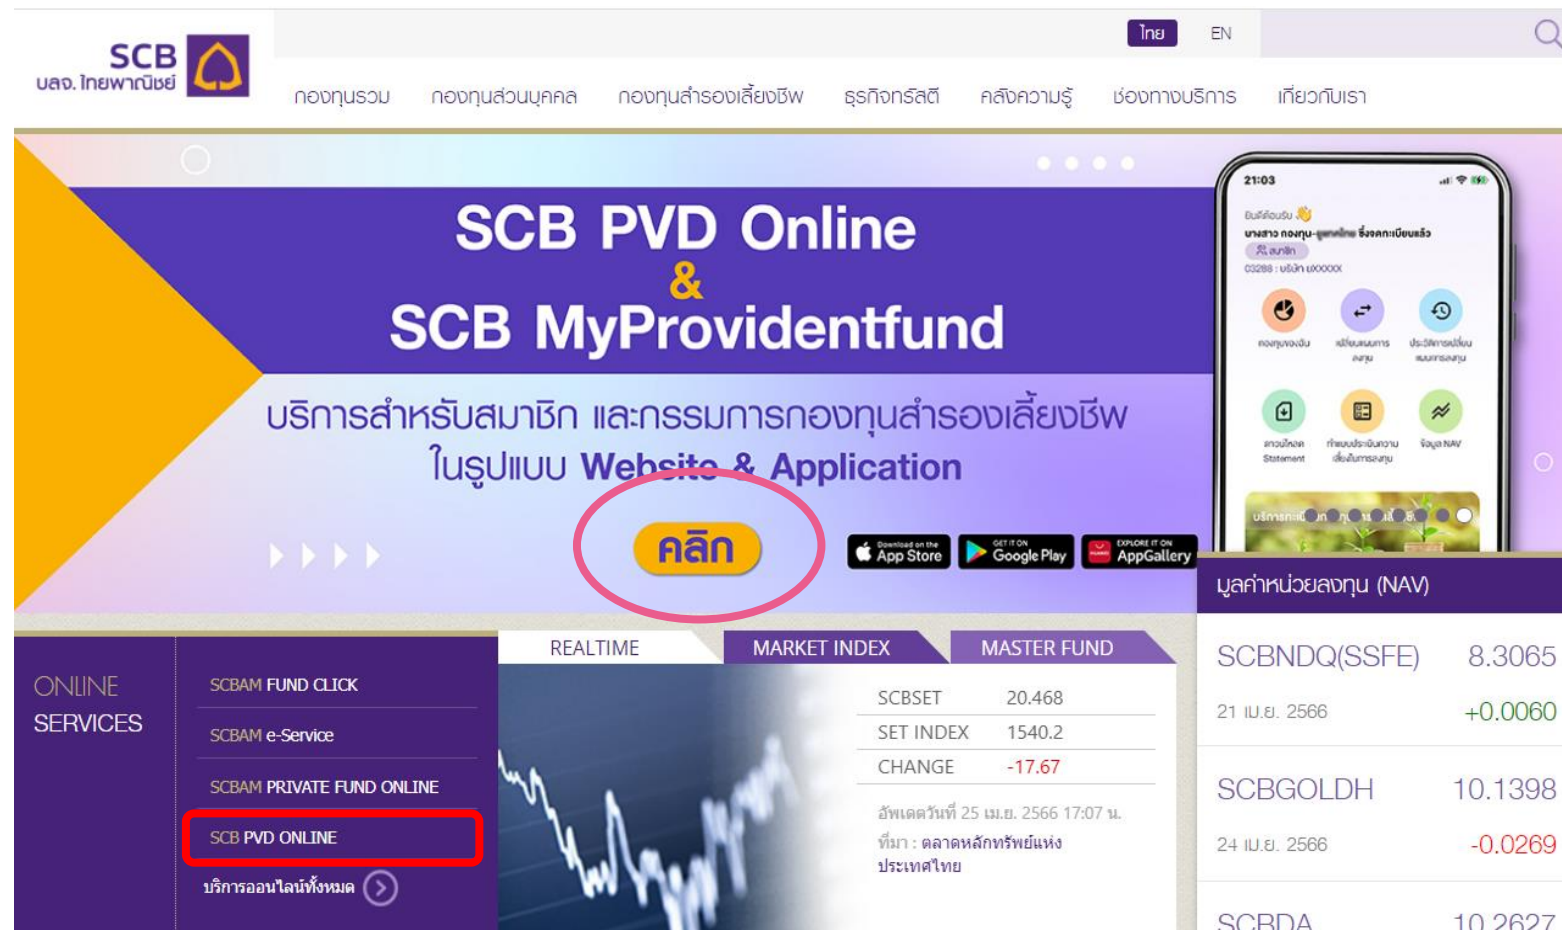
SCB
บลจ. ไทยพาณิชย์

ไทย EN

กองทุนรวม กองทุนส่วนบุคคล กองทุนสำรองเลี้ยงชีพ ธุรกิจทรัสตี คลังความรู้ ช่องทางบริการ เกี่ยวกับเรา

SCB PVD Online
&
SCB MyProvidentfund

บริการสำหรับสมาชิก และกรรมการกองทุนสำรองเลี้ยงชีพ
ในรูปแบบ Website & Application

คลิก

App Store Google Play AppGallery

21:03

มูลค่าหน่วยลงทุน (NAV)

| SCBNDQ(SSFE) | 8.3065 |
|---|---|
| 21 เม.ย. 2566 | +0.0060 |
| SCBGOLDH | 10.1398 |
| 24 เม.ย. 2566 | -0.0269 |
| SCBDA | 10.2627 |

ONLINE SERVICES

SCBAM FUND CLICK
SCBAM e-Service
SCBAM PRIVATE FUND ONLINE
SCB PVD ONLINE
บริการออนไลน์ทั้งหมด

REALTIME MARKET INDEX MASTER FUND

| SCBSET | 20.468 |
|---|---|
| SET INDEX | 1540.2 |
| CHANGE | -17.67 |

อัพเดตวันที่ 25 เม.ย. 2566 17:07 น.
ที่มา : ตลาดหลักทรัพย์แห่งประเทศไทย